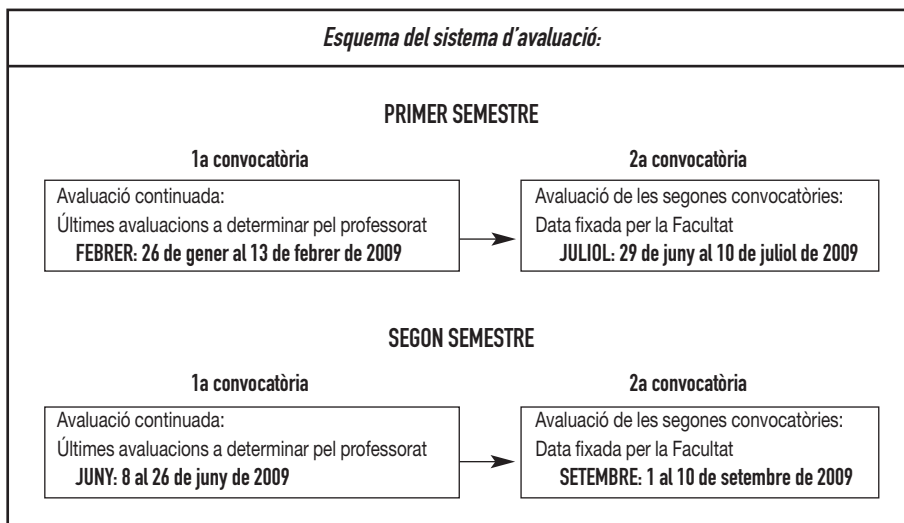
Esquema del sistema d'avaluació:

PRIMER SEMESTRE

1a convocatòria

Avaluació continuada:
Últimes avaluacions a determinar pel professorat
FEBRER: 26 de gener al 13 de febrer de 2009

2a convocatòria

Avaluació de les segones convocatòries:
Data fixada per la Facultat
JULIOL: 29 de juny al 10 de juliol de 2009

SEGON SEMESTRE

1a convocatòria

Avaluació continuada:
Últimes avaluacions a determinar pel professorat
JUNY: 8 al 26 de juny de 2009

2a convocatòria

Avaluació de les segones convocatòries:
Data fixada per la Facultat
SETEMBRE: 1 al 10 de setembre de 2009